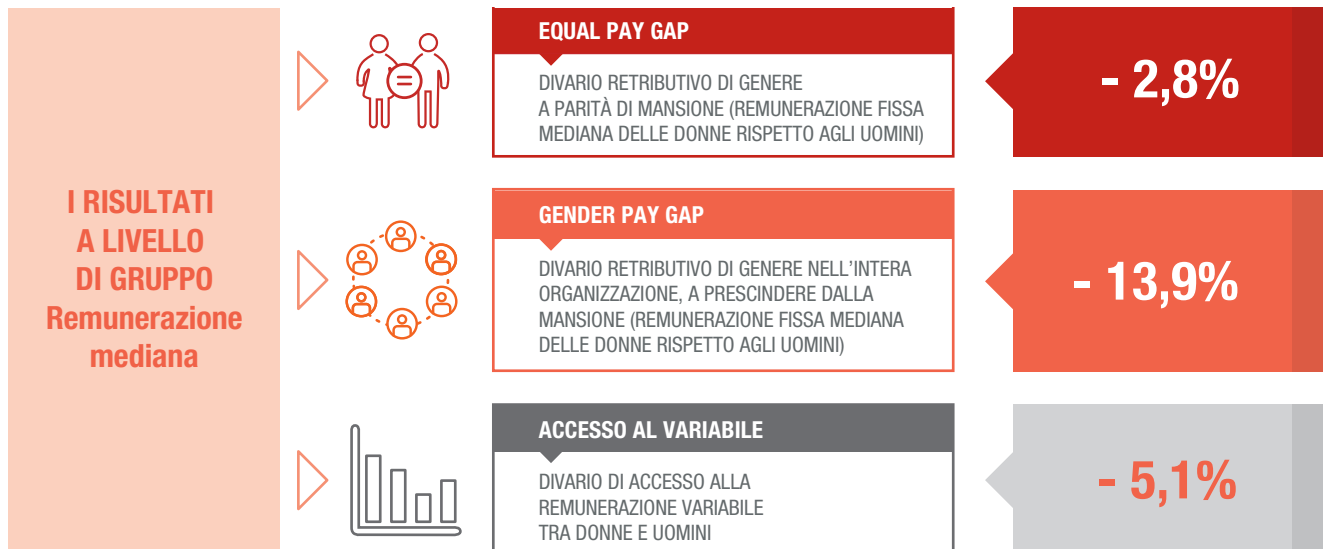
I RISULTATI A LIVELLO DI GRUPPO
Remunerazione mediana

EQUAL PAY GAP

DIVARIO RETRIBUTIVO DI GENERE A PARITÀ DI MANSIONE (REMUNERAZIONE FISSA MEDIANA DELLE DONNE RISPETTO AGLI UOMINI)

- 2,8%

GENDER PAY GAP

DIVARIO RETRIBUTIVO DI GENERE NELL'INTERA ORGANIZZAZIONE, A PRESCINDERE DALLA MANSIONE (REMUNERAZIONE FISSA MEDIANA DELLE DONNE RISPETTO AGLI UOMINI)

- 13,9%

ACCESSO AL VARIABILE

DIVARIO DI ACCESSO ALLA REMUNERAZIONE VARIABILE TRA DONNE E UOMINI

- 5,1%